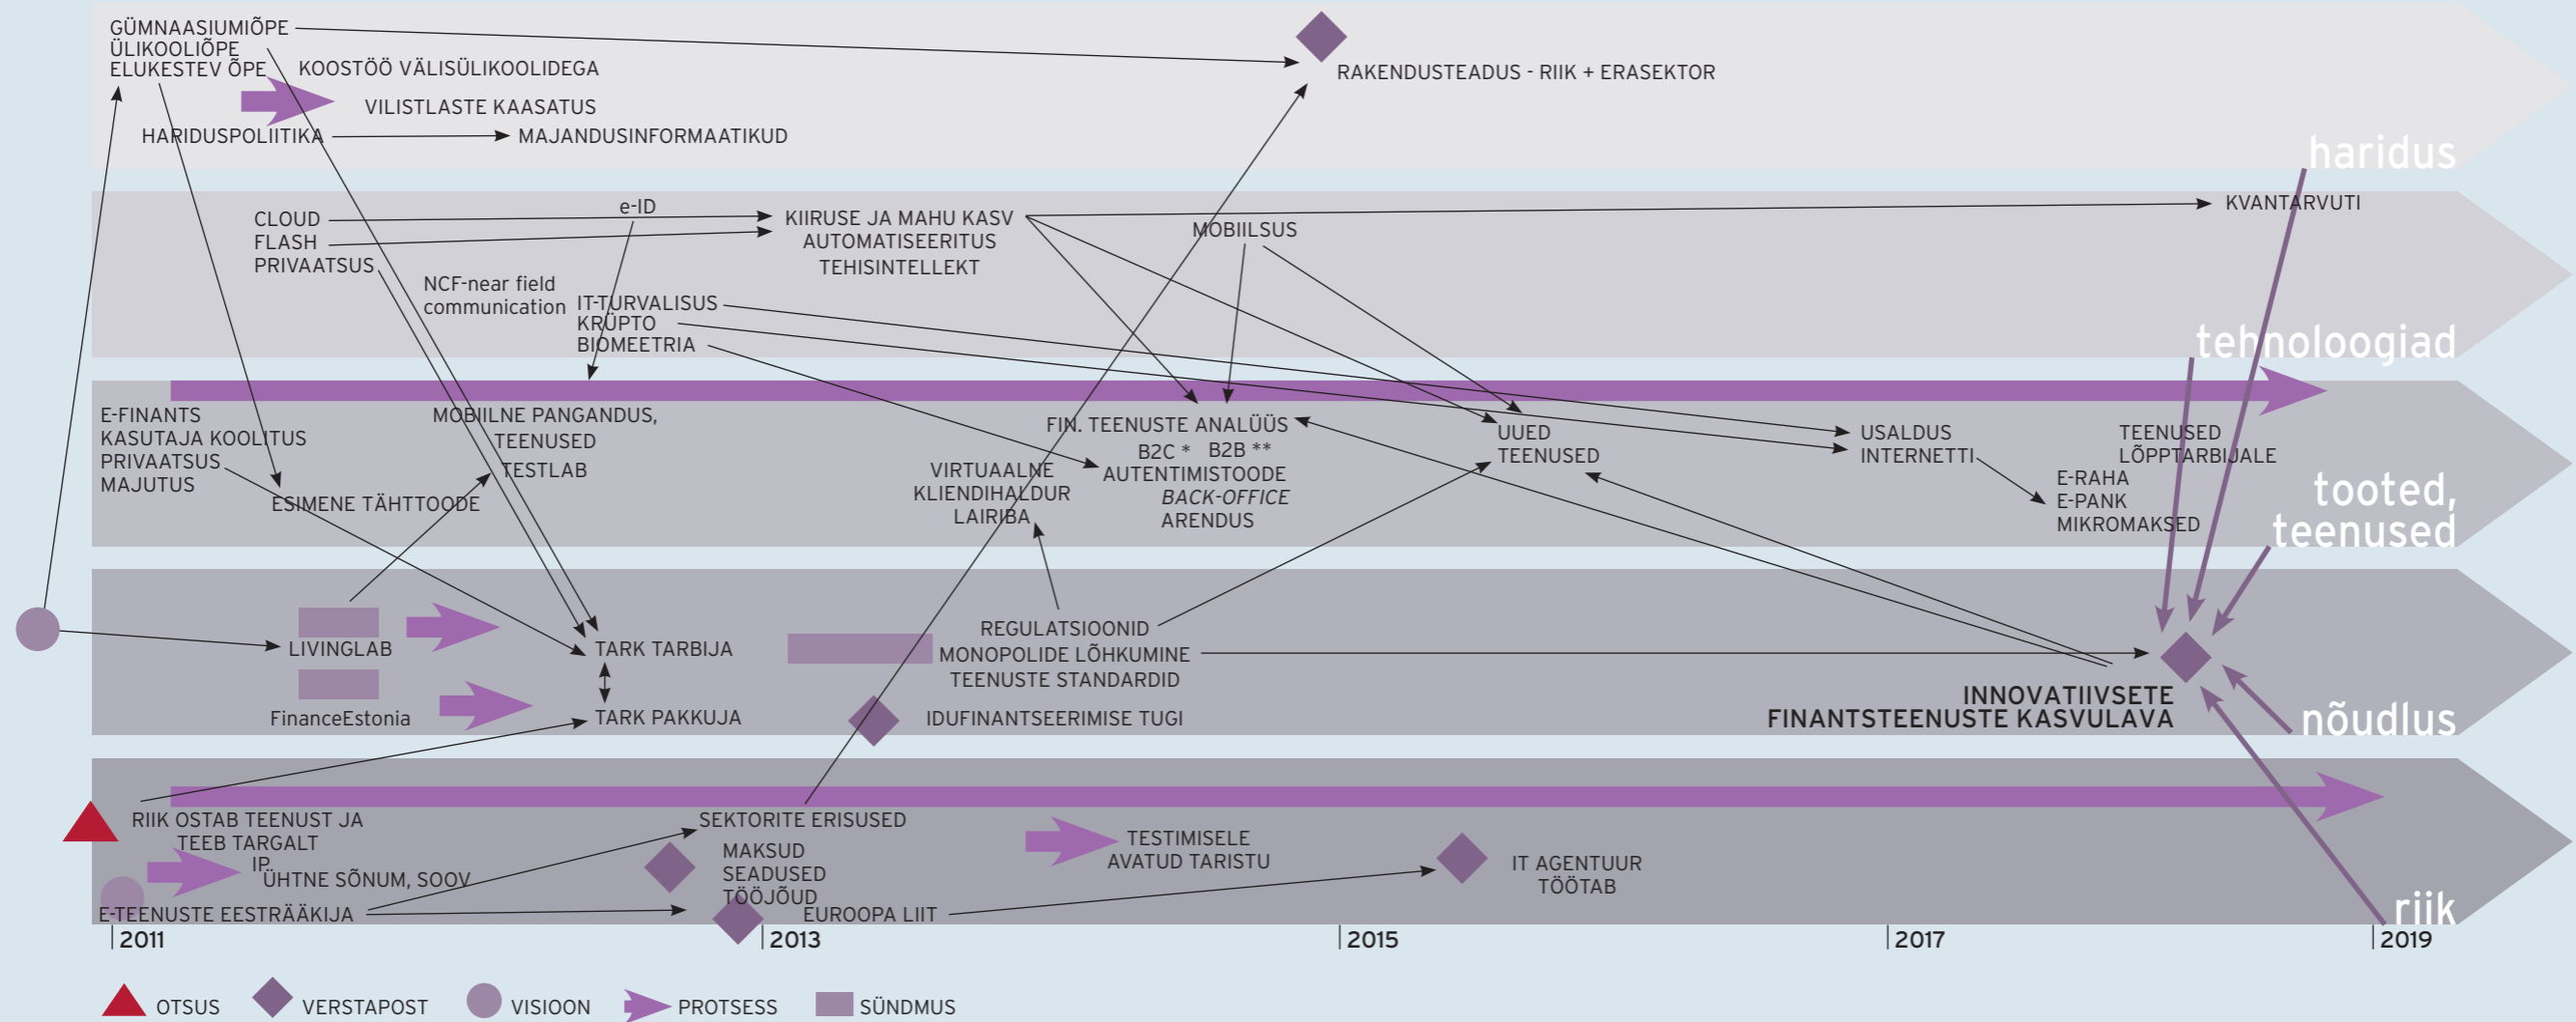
GÜMNAASIUMIÕPE
ÜLIKOOLIÕPE
ELUKESTEV ÕPE
KOOSTÖÖ VÄLISÜLIKOOLIDEGA
RAKENDUSTEADUS - RIIK + ERASEKTOR
VILISTLASTE KAASATUS
HARIDUSPOLIITIKA
MAJANDUSINFORMAATIKUD
haridus

CLOUD
FLASH
PRIVAATSUS
e-ID
KIIRUSE JA MAHU KASV
AUTOMATISEERITUS
TEHISINTELLEKT
MOBIILSUS
KVANTARVUTI
NCF-near field communication
IT-TURVALISUS
KRÜPTO
BIOMEETRIA
tehnoloogiad

E-FINANTS
KASUTAJA KOOLITUS
PRIVAATSUS
MAJUTUS
MOBIILNE PANGANDUS, TEENUSED
TESTLAB
ESIMENE TÄHTTOODE
FIN. TEENUSTE ANALÜÜS
B2C * B2B **
AUTENTIMISTOODE
BACK-OFFICE
ARENDUS
VIRTUAALNE KLIENDIHALDUR
LAIRIBA
UUED TEENUSED
USALDUS INTERNETTI
TEENUSED LÕPPTARBIJALE
E-RAHA
E-PANK
MIKROMAKSED
tooted, teenused

LIVINGLAB
FinanceEstonia
TARK TARBIJA
TARK PAKKUJA
REGULATSIOONID
MONOPOLIDE LÕHKUMINE
TEENUSTE STANDARDID
IDUFINANTSEERIMISE TUGI
INNOVATIIVSETE FINANTSTEENUSTE KASVULAVA
nõudlus

RIIK OSTAB TEENUST JA TEEB TARGALT
IP,
ÜHTNE SÕNUM, SOOV
E-TEENUSTE EESTRÄÄKIJA
SEKTORITE ERISUSED
MAKSUD
SEADUSED
TÖÖJÕUD
EUROOPA LIIT
TESTIMISELE AVATUD TARISTU
IT AGENTUUR TÖÖTAB
riik

2011
2013
2015
2017
2019

OTSUS
VERSTAPOST
VISIOON
PROTSESS
SÜNDMUS